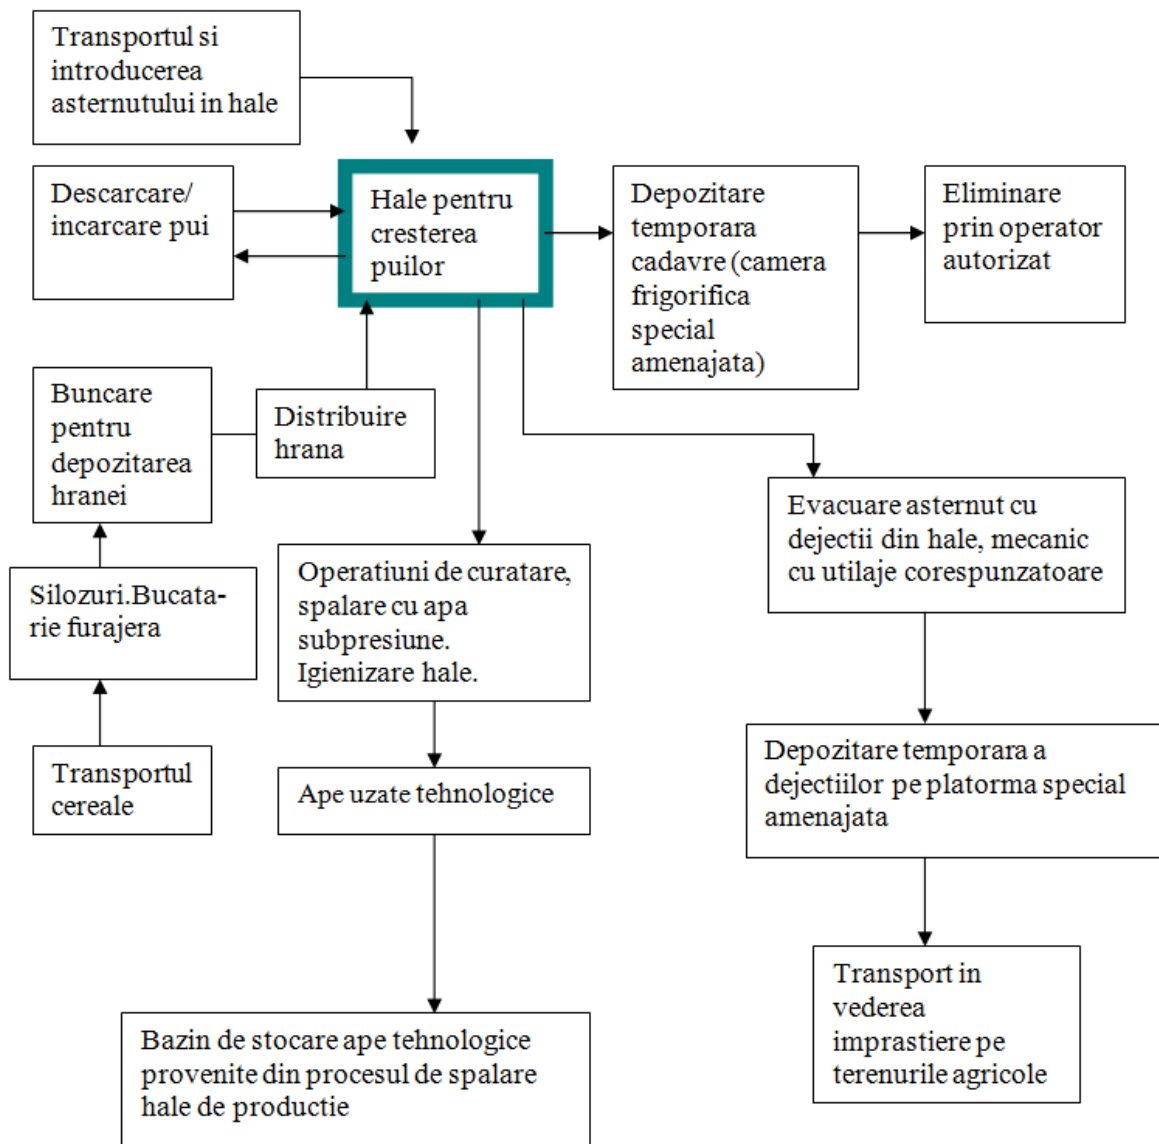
Transportul si introducerea asternutului in hale

Descarcare/ incarcare pui

Hale pentru cresterea puilor

Depozitare temporara cadavre (camera frigorifica special amenajata)

Eliminare prin operator autorizat

Buncare pentru depozitarea hranei

Distribuire hrana

Silozuri.Bucatarie furajera

Transportul cereale

Operatiuni de curatare, spalare cu apa subpresiune. Igienizare hale.

Ape uzate tehnologice

Bazin de stocare ape tehnologice provenite din procesul de spalare hale de productie

Evacuare asternut cu dejectii din hale, mecanic cu utilaje corespunzatoare

Depozitare temporara a dejectiilor pe platorma special amenajata

Transport in vederea imprastiere pe terenurile agricole